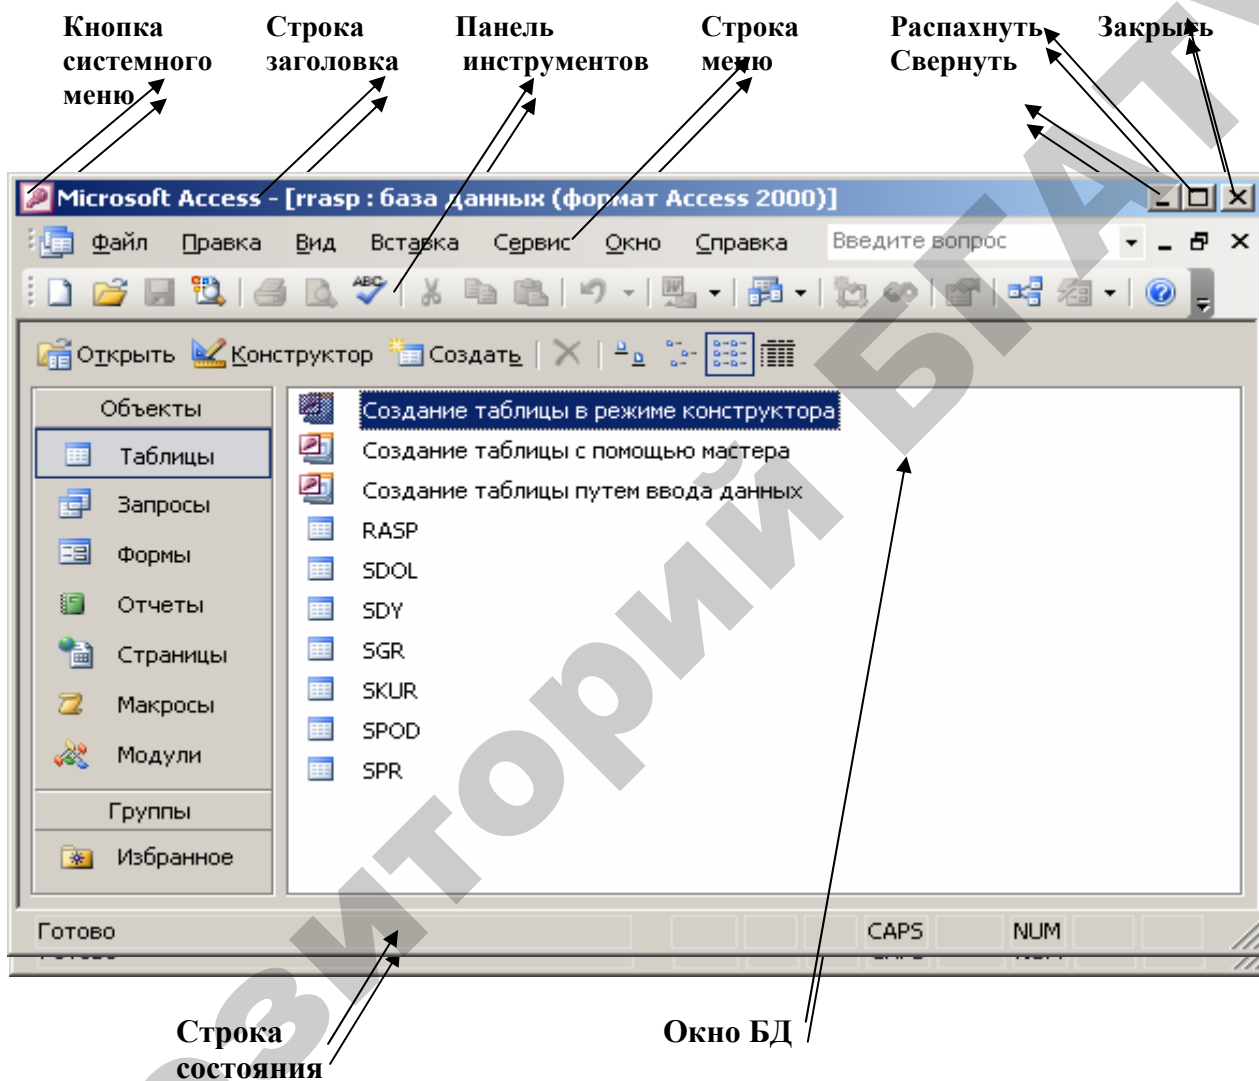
Кнопка системного меню

Строка заголовка

Панель инструментов

Строка меню

Распахнуть
Свернуть

Закрыть

Microsoft Access - [rrasp : база данных (формат Access 2000)]

Файл Правка Вид Вставка Сервис Окно Справка Введите вопрос

Открыть Конструктор Создать

Объекты
Таблицы
Запросы
Формы
Отчеты
Страницы
Макросы
Модули
Группы
Избранное

Создание таблицы в режиме конструктора
Создание таблицы с помощью мастера
Создание таблицы путем ввода данных
RASP
SDOL
SDY
SGR
SKUR
SPOD
SPR

Готово CAPS NUM

Строка состояния

Окно БД

Репозиторий БГАТУ